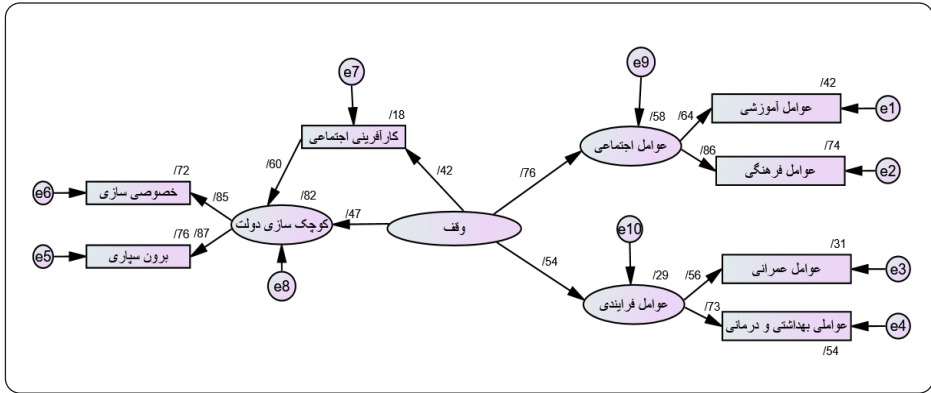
e7
/18
کارآفرینی اجتماعی
/60
/42
e9
/58
/64
/42
عوامل آموزشی
e1
عوامل اجتماعی
/86
/74
عوامل فرهنگی
e2
/76
/72
خصوصی سازی
e6
/85
/82
کوچک سازی دولت
/47
وقف
/76
/87
e5
برون سپاری
e8
/54
e10
/31
/29
/56
عوامل عمرانی
e3
عوامل فرایندی
/73
عواملی بهداشتی و درمانی
e4
/54